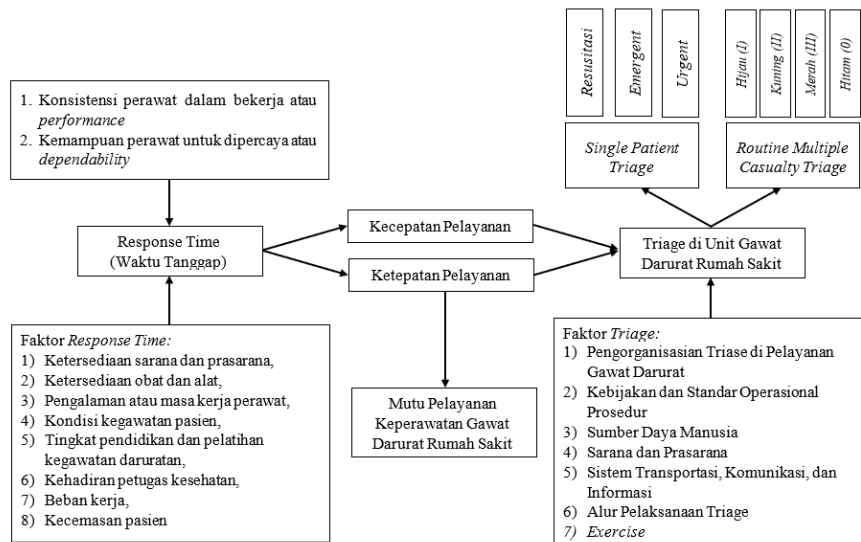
Resusitasi

Emergent

Urgent

Hijau (I)

Kuning (II)

Merah (III)

Hitam (0)

Single Patient Triage

Routine Multiple Casualty Triage

1. Konsistensi perawat dalam bekerja atau *performance*
2. Kemampuan perawat untuk dipercaya atau *dependability*

Response Time (Waktu Tanggap)

Kecepatan Pelayanan

Ketepatan Pelayanan

Triage di Unit Gawat Darurat Rumah Sakit

Faktor *Response Time:*
1) Ketersediaan sarana dan prasarana,
2) Ketersediaan obat dan alat,
3) Pengalaman atau masa kerja perawat,
4) Kondisi kegawatan pasien,
5) Tingkat pendidikan dan pelatihan kegawatan daruratan,
6) Kehadiran petugas kesehatan,
7) Beban kerja,
8) Kecemasan pasien

Mutu Pelayanan Keperawatan Gawat Darurat Rumah Sakit

Faktor *Triage:*
1) Pengorganisasian Triase di Pelayanan Gawat Darurat
2) Kebijakan dan Standar Operasional Prosedur
3) Sumber Daya Manusia
4) Sarana dan Prasarana
5) Sistem Transportasi, Komunikasi, dan Informasi
6) Alur Pelaksanaan Triage
*7) Exercise*